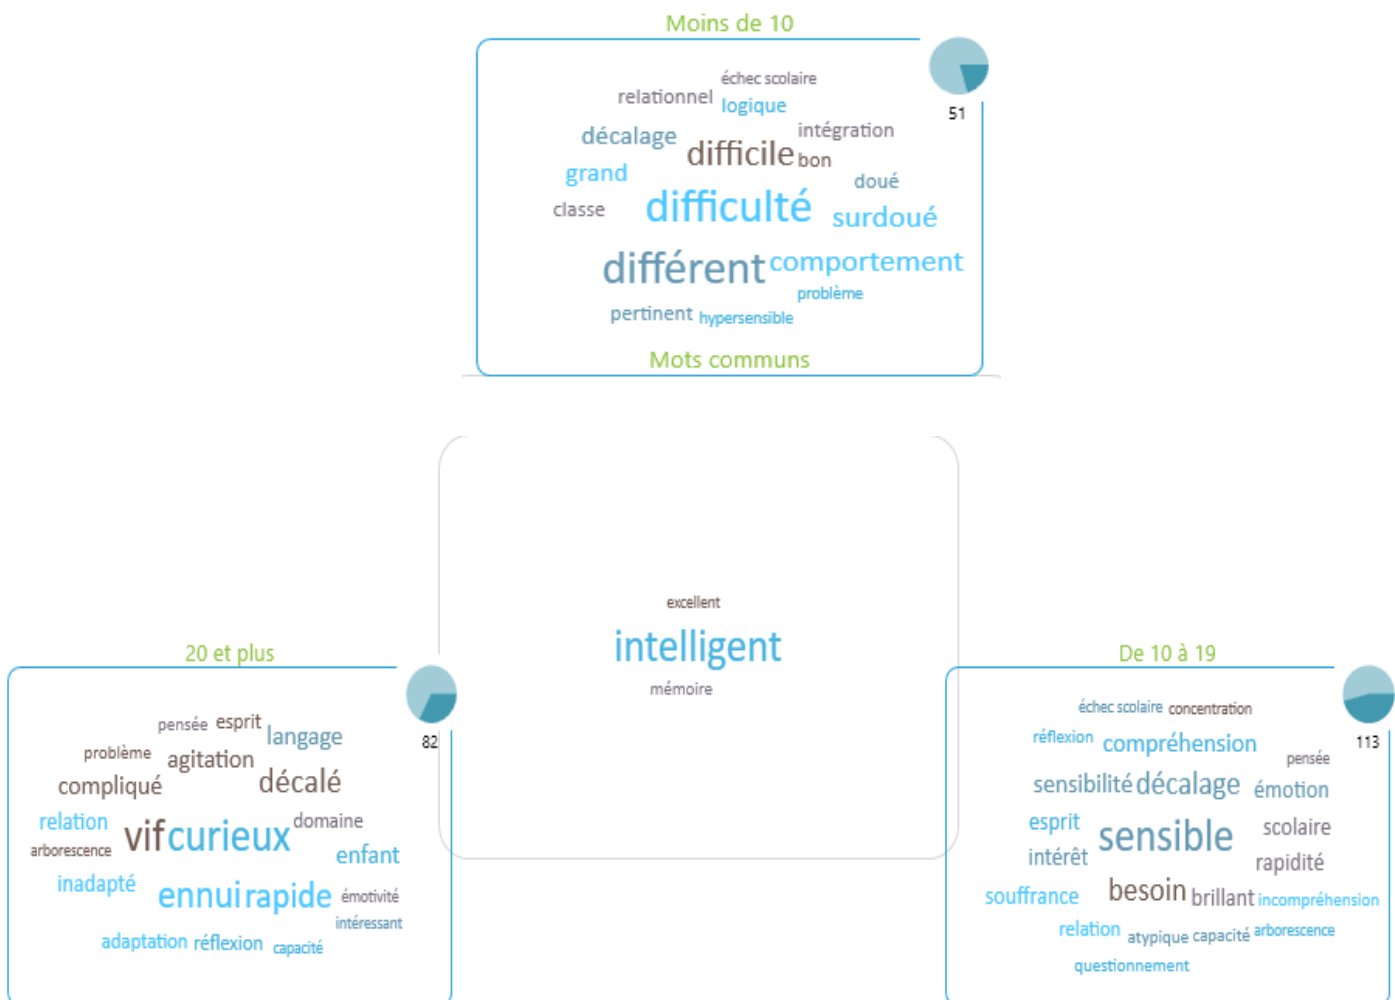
Moins de 10

51

échec scolaire
relationnel logique
décalage intégration
difficile bon
grand doué
classe difficulté surdoué
différent comportement
problème
pertinent hypersensible

Mots communs

excellent
intelligent
mémoire

20 et plus

82

pensée esprit langage
problème agitation
compliqué décalé
relation domaine
arborescence vif curieux enfant
inadapté ennui rapide émotivité
intéressant
adaptation réflexion capacité

De 10 à 19

113

échec scolaire concentration
réflexion compréhension pensée
sensibilité décalage émotion
esprit sensible scolaire
intérêt rapidité
souffrance besoin brillant incompréhension
relation atypique capacité arborescence
questionnement